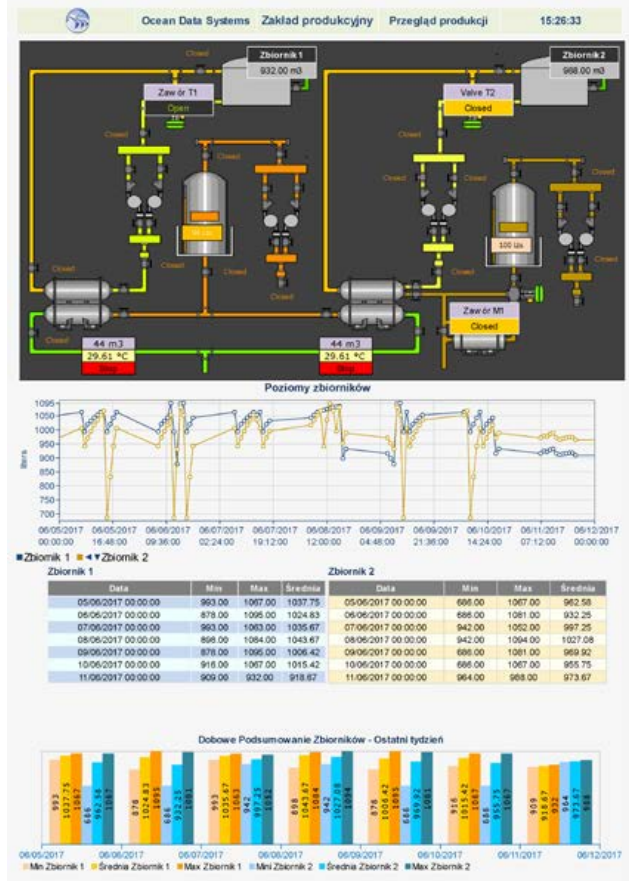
Ocean Data Systems | Zakład produkcyjny | Przegląd produkcji | 15:26:33

Closed
Zbiornik 1
932.00 m3
Zawór T1
Open
Closed
Closed
Closed
Closed
Closed
Closed
Closed
44 m3
29.61 °C
Stop
Zbiornik 2
968.00 m3
Valve T2
Closed
Closed
Closed
Closed
Closed
Closed
100 l/s
Closed
Closed
Zawór M1
Closed
44 m3
29.61 °C
Stop

Poziomy zbiorników

1095
1050
1000
950
900
850
800
750
700
litres
06/05/2017 00:00:00
06/05/2017 16:48:00
06/06/2017 09:36:00
06/07/2017 02:24:00
06/07/2017 19:12:00
06/08/2017 12:00:00
06/09/2017 04:48:00
06/09/2017 21:36:00
06/10/2017 14:24:00
06/11/2017 07:12:00
06/12/2017 00:00:00

Zbiornik 1 Zbiornik 2

Zbiornik 1

| Data | Min | Max | Średnia |
|---|---|---|---|
| 05/06/2017 00:00:00 | 993.00 | 1067.00 | 1037.75 |
| 06/06/2017 00:00:00 | 878.00 | 1095.00 | 1024.83 |
| 07/06/2017 00:00:00 | 993.00 | 1063.00 | 1035.67 |
| 08/06/2017 00:00:00 | 898.00 | 1084.00 | 1043.67 |
| 09/06/2017 00:00:00 | 878.00 | 1095.00 | 1006.42 |
| 10/06/2017 00:00:00 | 916.00 | 1067.00 | 1015.42 |
| 11/06/2017 00:00:00 | 909.00 | 932.00 | 918.67 |

Zbiornik 2

| Data | Min | Max | Średnia |
|---|---|---|---|
| 05/06/2017 00:00:00 | 686.00 | 1067.00 | 962.58 |
| 06/06/2017 00:00:00 | 686.00 | 1081.00 | 932.25 |
| 07/06/2017 00:00:00 | 942.00 | 1052.00 | 997.25 |
| 08/06/2017 00:00:00 | 942.00 | 1094.00 | 1027.08 |
| 09/06/2017 00:00:00 | 686.00 | 1081.00 | 969.92 |
| 10/06/2017 00:00:00 | 686.00 | 1067.00 | 955.75 |
| 11/06/2017 00:00:00 | 964.00 | 988.00 | 973.67 |

Dobowe Podsumowanie Zbiorników - Ostatni tydzień

993 1037.75 1067 686 962.58 1067
878 1024.83 1095 686 932.25 1081
993 1035.67 1063 942 997.25 1052
898 1043.67 1084 942 1027.08 1094
878 1006.42 1095 686 969.92 1081
916 1015.42 1067 686 955.75 1067
909 918.67 932 964 973.67 988

06/05/2017 06/06/2017 06/07/2017 06/08/2017 06/09/2017 06/10/2017 06/11/2017 06/12/2017

Min Zbiornik 1 Średnia Zbiornik 1 Max Zbiornik 1 Mini Zbiornik 2 Średnia Zbiornik 2 Max Zbiornik 2